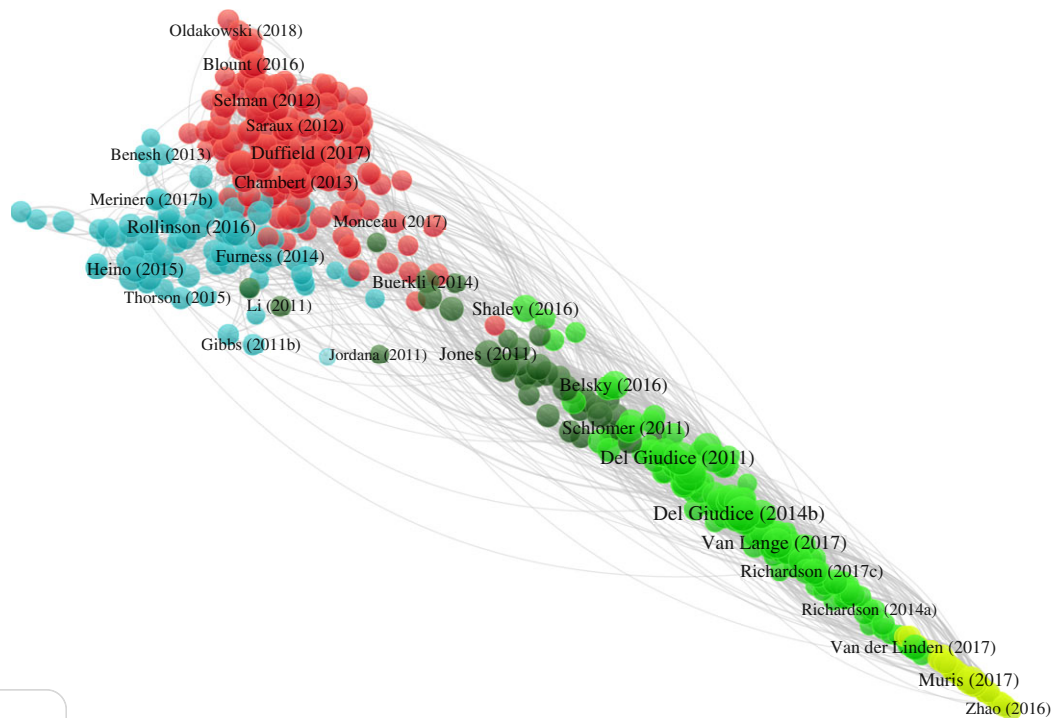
Oldakowski (2018)
Blount (2016)
Selman (2012)
Saraux (2012)
Benesh (2013)
Duffield (2017)
Chambert (2013)
Merinero (2017b)
Monceau (2017)
Rollinson (2016)
Furness (2014)
Heino (2015)
Buerkli (2014)
Thorson (2015)
Li (2011)
Shalev (2016)
Gibbs (2011b)
Jordana (2011)
Jones (2011)
Belsky (2016)
Schlomer (2011)
Del Giudice (2011)
Del Giudice (2014b)
Van Lange (2017)
Richardson (2017c)
Richardson (2014a)
Van der Linden (2017)
Muris (2017)
Zhao (2016)